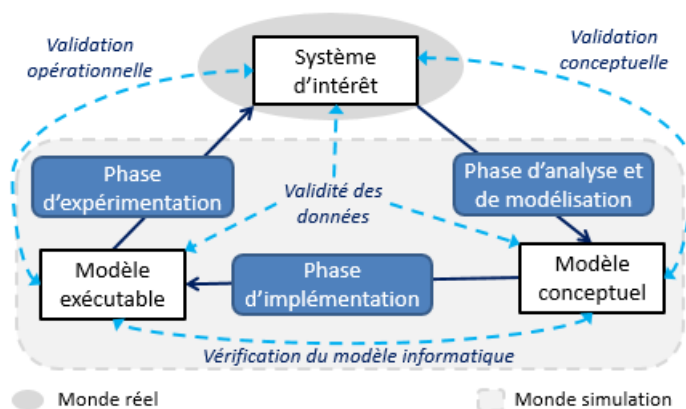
Validation opérationnelle

Système d'intérêt

Validation conceptuelle

Phase d'expérimentation

Validité des données

Phase d'analyse et de modélisation

Modèle exécutable

Phase d'implémentation

Modèle conceptuel

Vérification du modèle informatique

Monde réel

Monde simulation